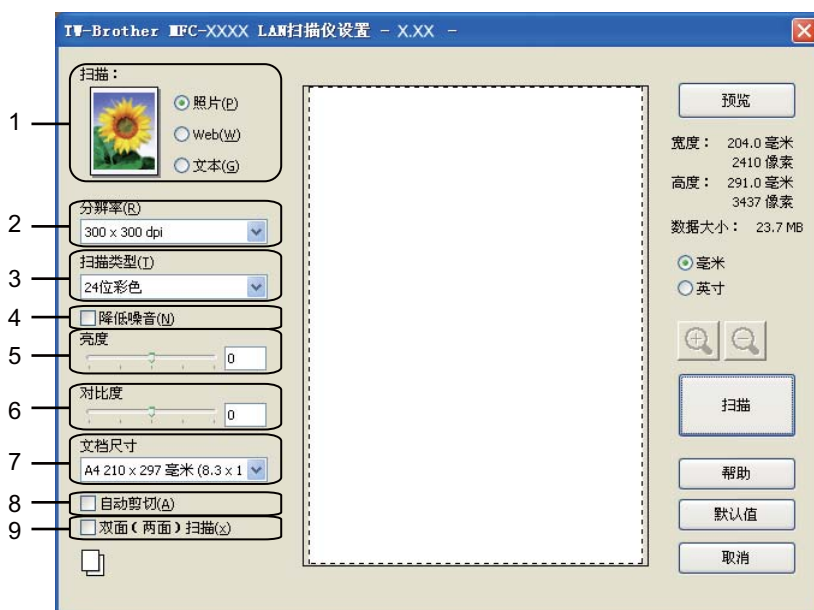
TW-Brother MFC-XXXX LAN扫描仪设置 - X.XX -

1
2
3
4
5
6
7
8
9

扫描：
照片(P)
Web(W)
文本(G)

分辨率(R)
300 x 300 dpi

扫描类型(T)
24位彩色

降低噪音(N)

亮度
0

对比度
0

文档尺寸
A4 210 x 297 毫米 (8.3 x 1

自动剪切(A)

双面（两面）扫描(X)

预览

宽度： 204.0 毫米
2410 像素
高度： 291.0 毫米
3437 像素

数据大小： 23.7 MB

毫米
英寸

扫描

帮助

默认值

取消